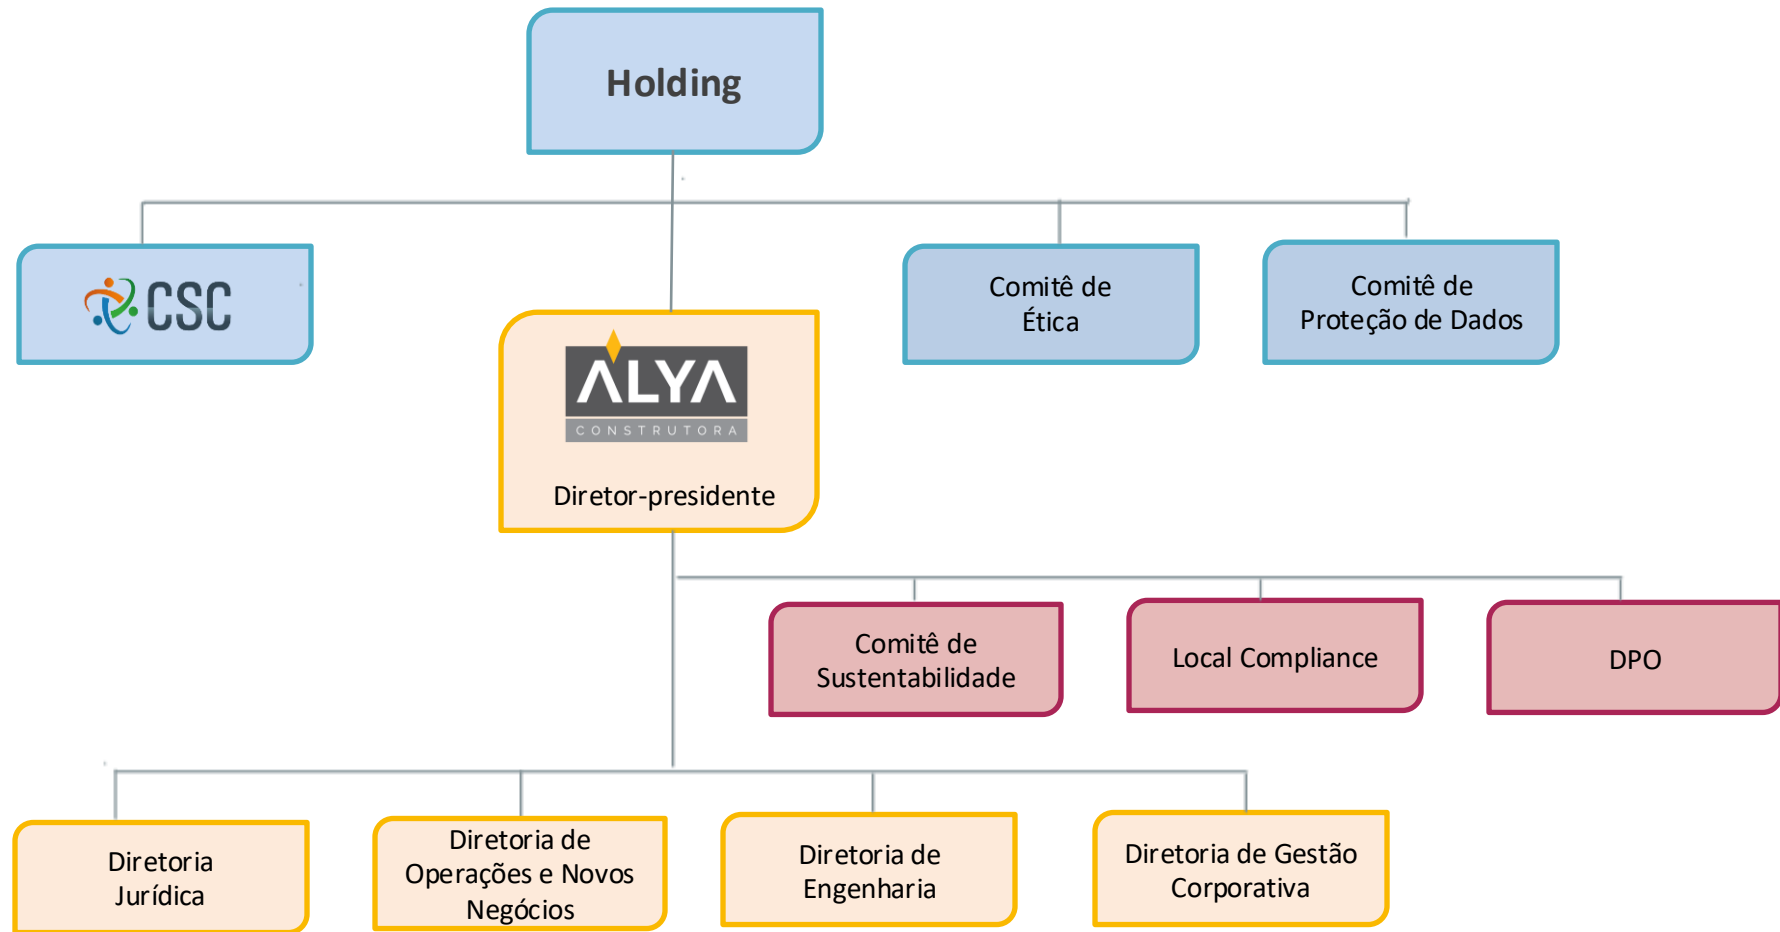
Holding

CSC

ALYA
CONSTRUTORA
Diretor-presidente

Comitê de Ética

Comitê de Proteção de Dados

Comitê de Sustentabilidade

Local Compliance

DPO

Diretoria Jurídica

Diretoria de Operações e Novos Negócios

Diretoria de Engenharia

Diretoria de Gestão Corporativa